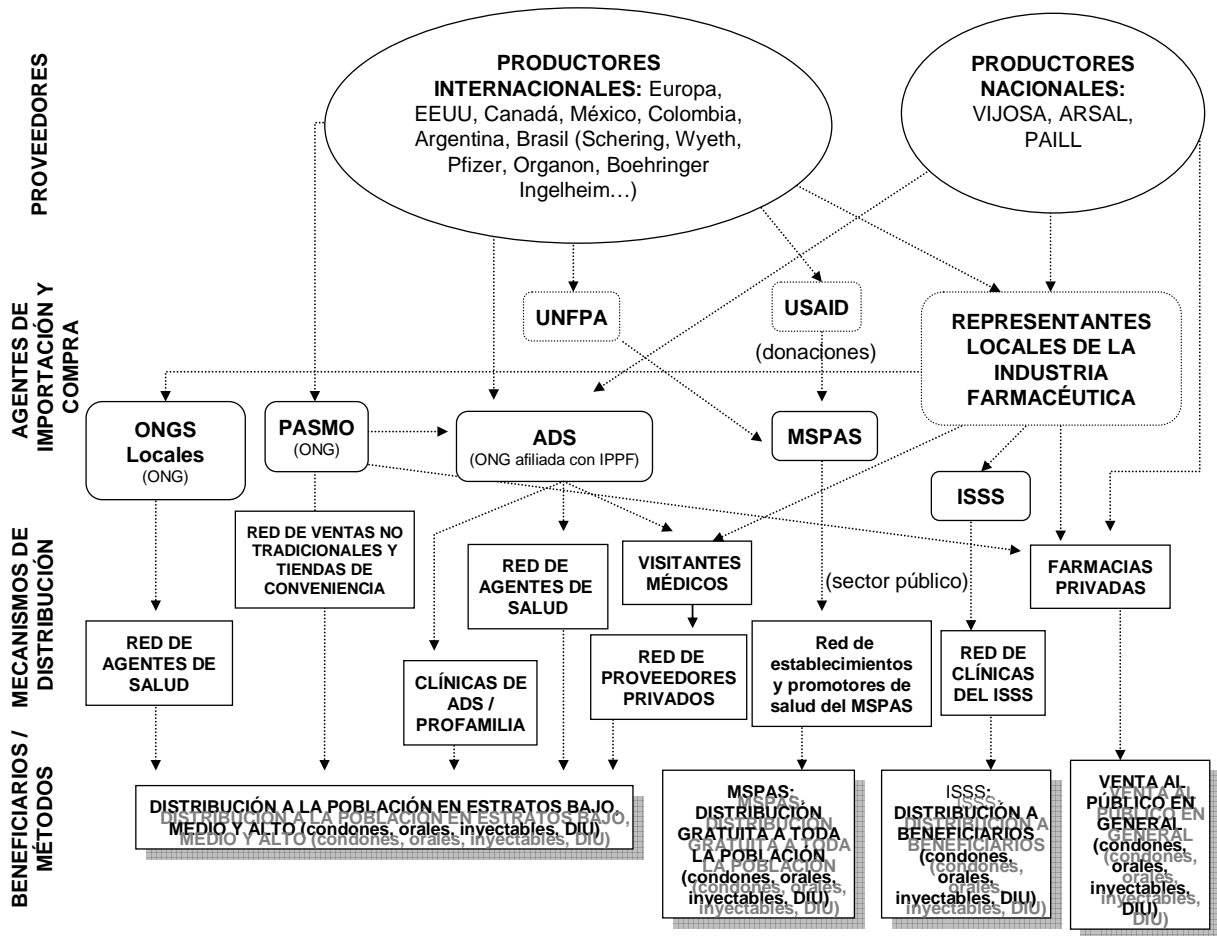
PROVEEDORES

PRODUCTORES INTERNACIONALES: Europa, EEUU, Canadá, México, Colombia, Argentina, Brasil (Schering, Wyeth, Pfizer, Organon, Boehringer Ingelheim…)

PRODUCTORES NACIONALES: VIJOSA, ARSAL, PAILL

AGENTES DE IMPORTACIÓN Y COMPRA

UNFPA

USAID

(donaciones)

REPRESENTANTES LOCALES DE LA INDUSTRIA FARMACÉUTICA

ONGS Locales (ONG)

PASMO (ONG)

ADS (ONG afiliada con IPPF)

MSPAS

ISSS

MECANISMOS DE DISTRIBUCIÓN

RED DE VENTAS NO TRADICIONALES Y TIENDAS DE CONVENIENCIA

RED DE AGENTES DE SALUD

VISITANTES MÉDICOS

(sector público)

FARMACIAS PRIVADAS

RED DE AGENTES DE SALUD

CLÍNICAS DE ADS / PROFAMILIA

RED DE PROVEEDORES PRIVADOS

Red de establecimientos y promotores de salud del MSPAS

RED DE CLÍNICAS DEL ISSS

BENEFICIARIOS / MÉTODOS

DISTRIBUCIÓN A LA POBLACIÓN EN ESTRATOS BAJO, MEDIO Y ALTO (condones, orales, inyectables, DIU)

MSPAS: DISTRIBUCIÓN GRATUITA A TODA LA POBLACIÓN (condones, orales, inyectables, DIU)

ISSS: DISTRIBUCIÓN A BENEFICIARIOS (condones, orales, inyectables, DIU)

VENTA AL PÚBLICO EN GENERAL (condones, orales, inyectables, DIU)